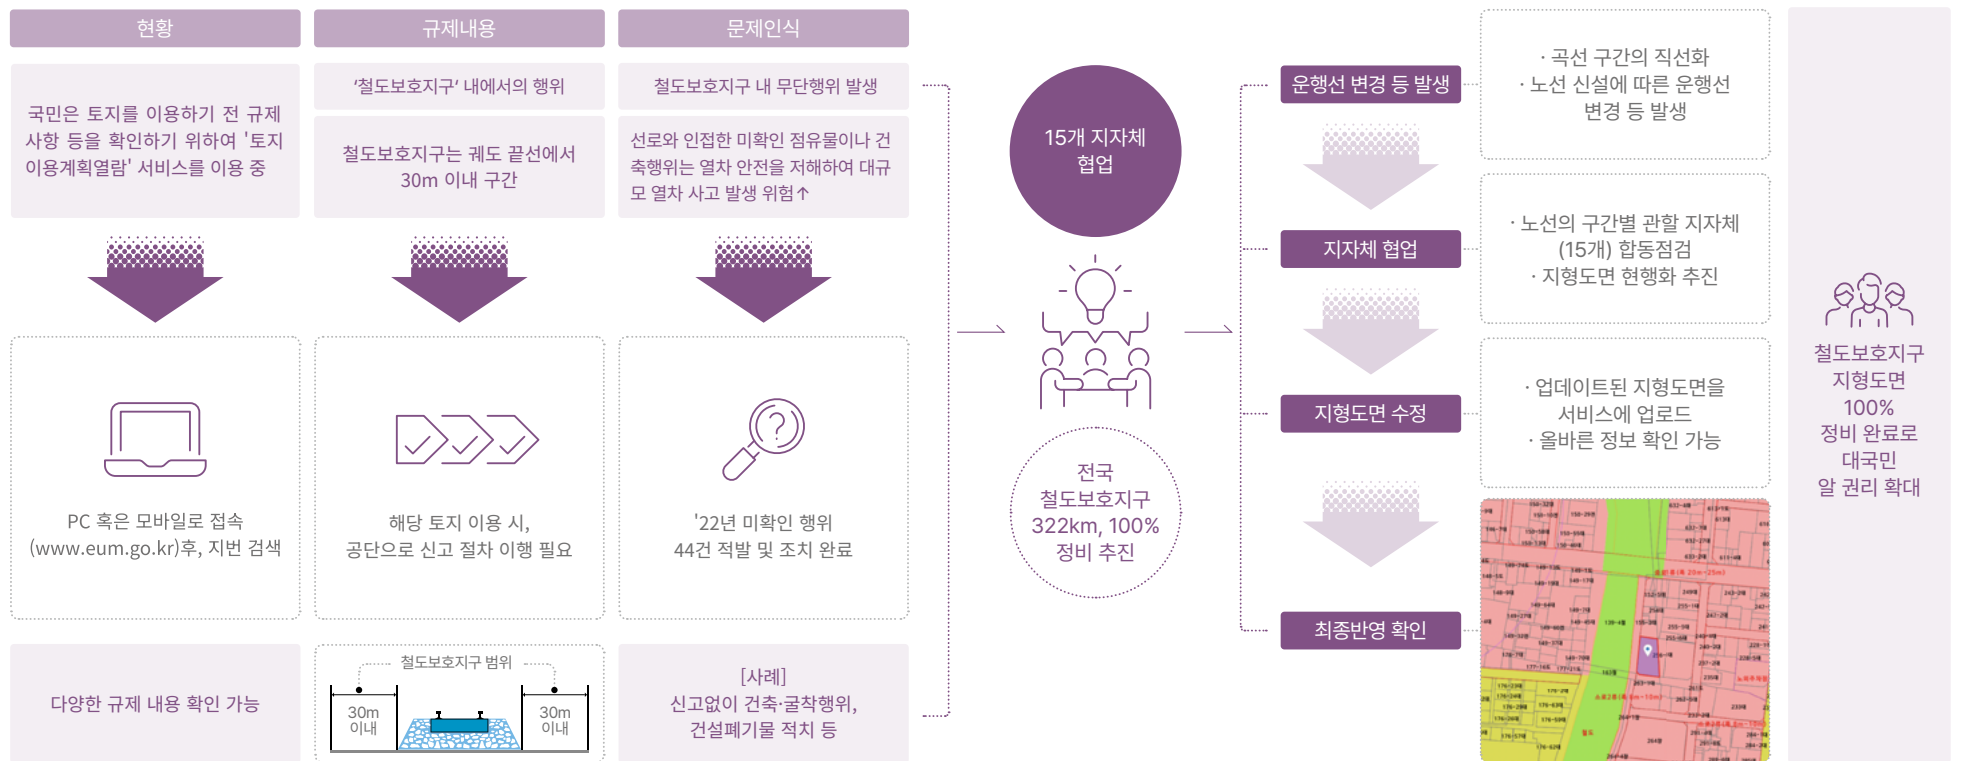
현황

규제내용

문제인식

국민은 토지를 이용하기 전 규제사항 등을 확인하기 위하여 '토지이용계획열람' 서비스를 이용 중

'철도보호지구' 내에서의 행위

철도보호지구는 궤도 끝선에서 30m 이내 구간

철도보호지구 내 무단행위 발생

선로와 인접한 미확인 점유물이나 건축행위는 열차 안전을 저해하여 대규모 열차 사고 발생 위험↑

PC 혹은 모바일로 접속 (www.eum.go.kr)후, 지번 검색

해당 토지 이용 시, 공단으로 신고 절차 이행 필요

'22년 미확인 행위 44건 적발 및 조치 완료

다양한 규제 내용 확인 가능

철도보호지구 범위

30m 이내

30m 이내

[사례]
신고없이 건축·굴착행위, 건설폐기물 적치 등

15개 지자체 협업

전국 철도보호지구 322km, 100% 정비 추진

운행선 변경 등 발생

· 곡선 구간의 직선화
· 노선 신설에 따른 운행선 변경 등 발생

지자체 협업

· 노선의 구간별 관할 지자체 (15개) 합동점검
· 지형도면 현행화 추진

지형도면 수정

· 업데이트된 지형도면을 서비스에 업로드
· 올바른 정보 확인 가능

최종반영 확인

철도보호지구 지형도면 100% 정비 완료로 대국민 알 권리 확대